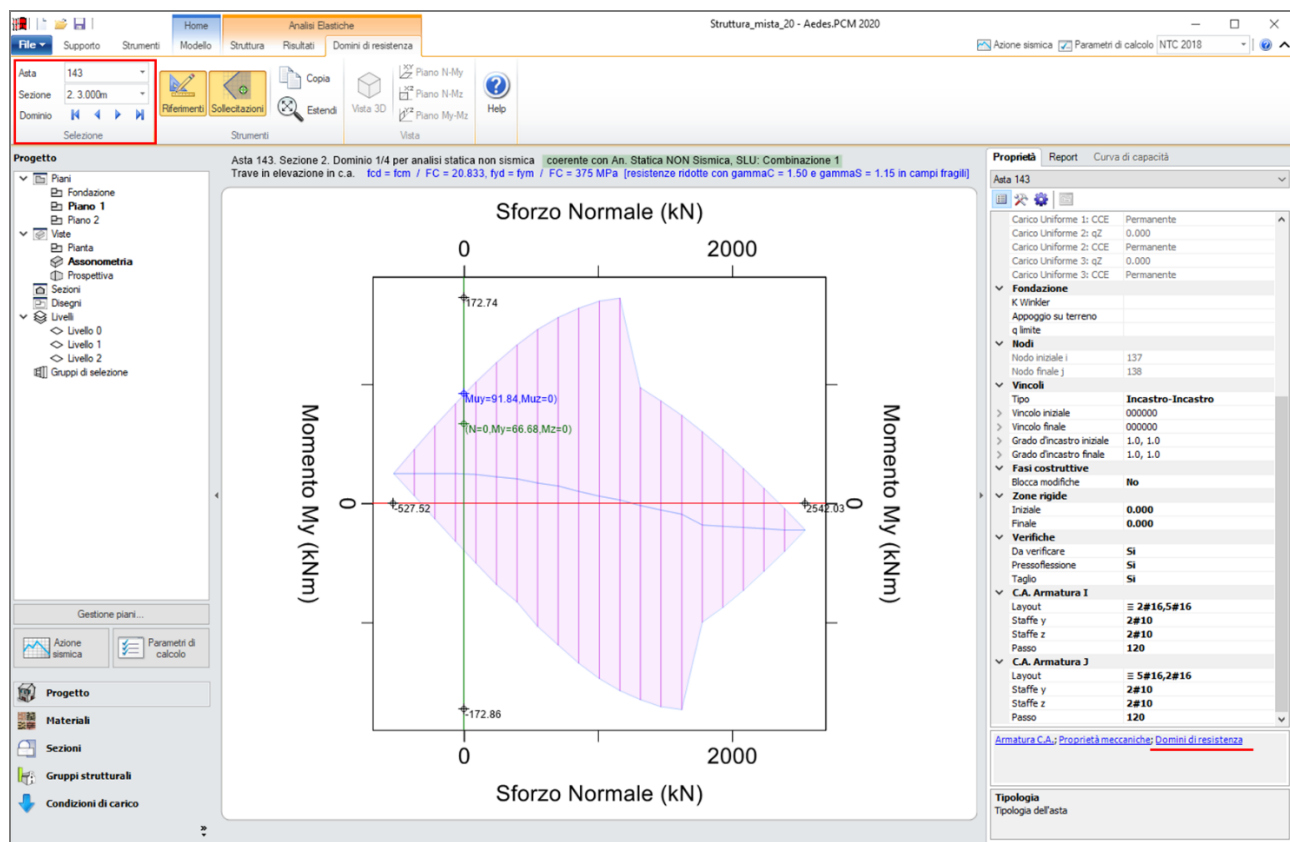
Struttura_mista_20 - Aedes.PCM 2020

Home
Analisi Elastiche

File
Supporto
Strumenti
Modello
Struttura
Risultati
Domini di resistenza

Azione sismica
Parametri di calcolo
NTC 2018

Asta 143
Sezione 2. 3.000m
Dominio
Selezione

Riferimenti
Sollecitazioni
Copia
Estendi
Strumenti

Vista 3D
Piano N-My
Piano N-Mz
Piano My-Mz
Vista

Help

Progetto
Piani
Fondazione
Piano 1
Piano 2
Viste
Pianta
Assonometria
Prospettiva
Sezioni
Disegni
Livelli
Livello 0
Livello 1
Livello 2
Gruppi di selezione

Gestione piani...
Azione sismica
Parametri di calcolo
Progetto
Materiali
Sezioni
Gruppi strutturali
Condizioni di carico

Asta 143. Sezione 2. Dominio 1/4 per analisi statica non sismica coerente con An. Statica NON Sismica, SLU: Combinazione 1
Trave in elevazione in c.a. fcd = fcm / FC = 20.833, fyd = fym / FC = 375 MPa [resistenze ridotte con gammaC = 1.50 e gammaS = 1.15 in campi fragili]

Sforzo Normale (kN)
0
2000
172.74
Muy=91.84,Muz=0)
(N=0,My=66.68,Mz=0)
0
-527.52
2542.03
0
Momento My (kNm)
Momento My (kNm)
-172.86
0
2000
Sforzo Normale (kN)

Proprietà
Report
Curva di capacità
Asta 143

| | |
|---|---|
| Carico Uniforme 1: CCE | Permanente |
| Carico Uniforme 2: qZ | 0.000 |
| Carico Uniforme 2: CCE | Permanente |
| Carico Uniforme 3: qZ | 0.000 |
| Carico Uniforme 3: CCE | Permanente |
| Fondazione | |
| K Winkler | |
| Appoggio su terreno | |
| q limite | |
| Nodi | |
| Nodo iniziale i | 137 |
| Nodo finale j | 138 |
| Vincoli | |
| Tipo | Incastro-Incastro |
| Vincolo iniziale | 000000 |
| Vincolo finale | 000000 |
| Grado d'incastro iniziale | 1.0, 1.0 |
| Grado d'incastro finale | 1.0, 1.0 |
| Fasi costruttive | |
| Blocca modifiche | No |
| Zone rigide | |
| Iniziale | 0.000 |
| Finale | 0.000 |
| Verifiche | |
| Da verificare | Si |
| Pressoflessione | Si |
| Taglio | Si |
| C.A. Armatura I | |
| Layout | 2#16,5#16 |
| Staffe y | 2#10 |
| Staffe z | 2#10 |
| Passo | 120 |
| C.A. Armatura J | |
| Layout | 5#16,2#16 |
| Staffe y | 2#10 |
| Staffe z | 2#10 |
| Passo | 120 |

Armatura C.A.; Proprietà meccaniche; Domini di resistenza

Tipologia
Tipologia dell'asta